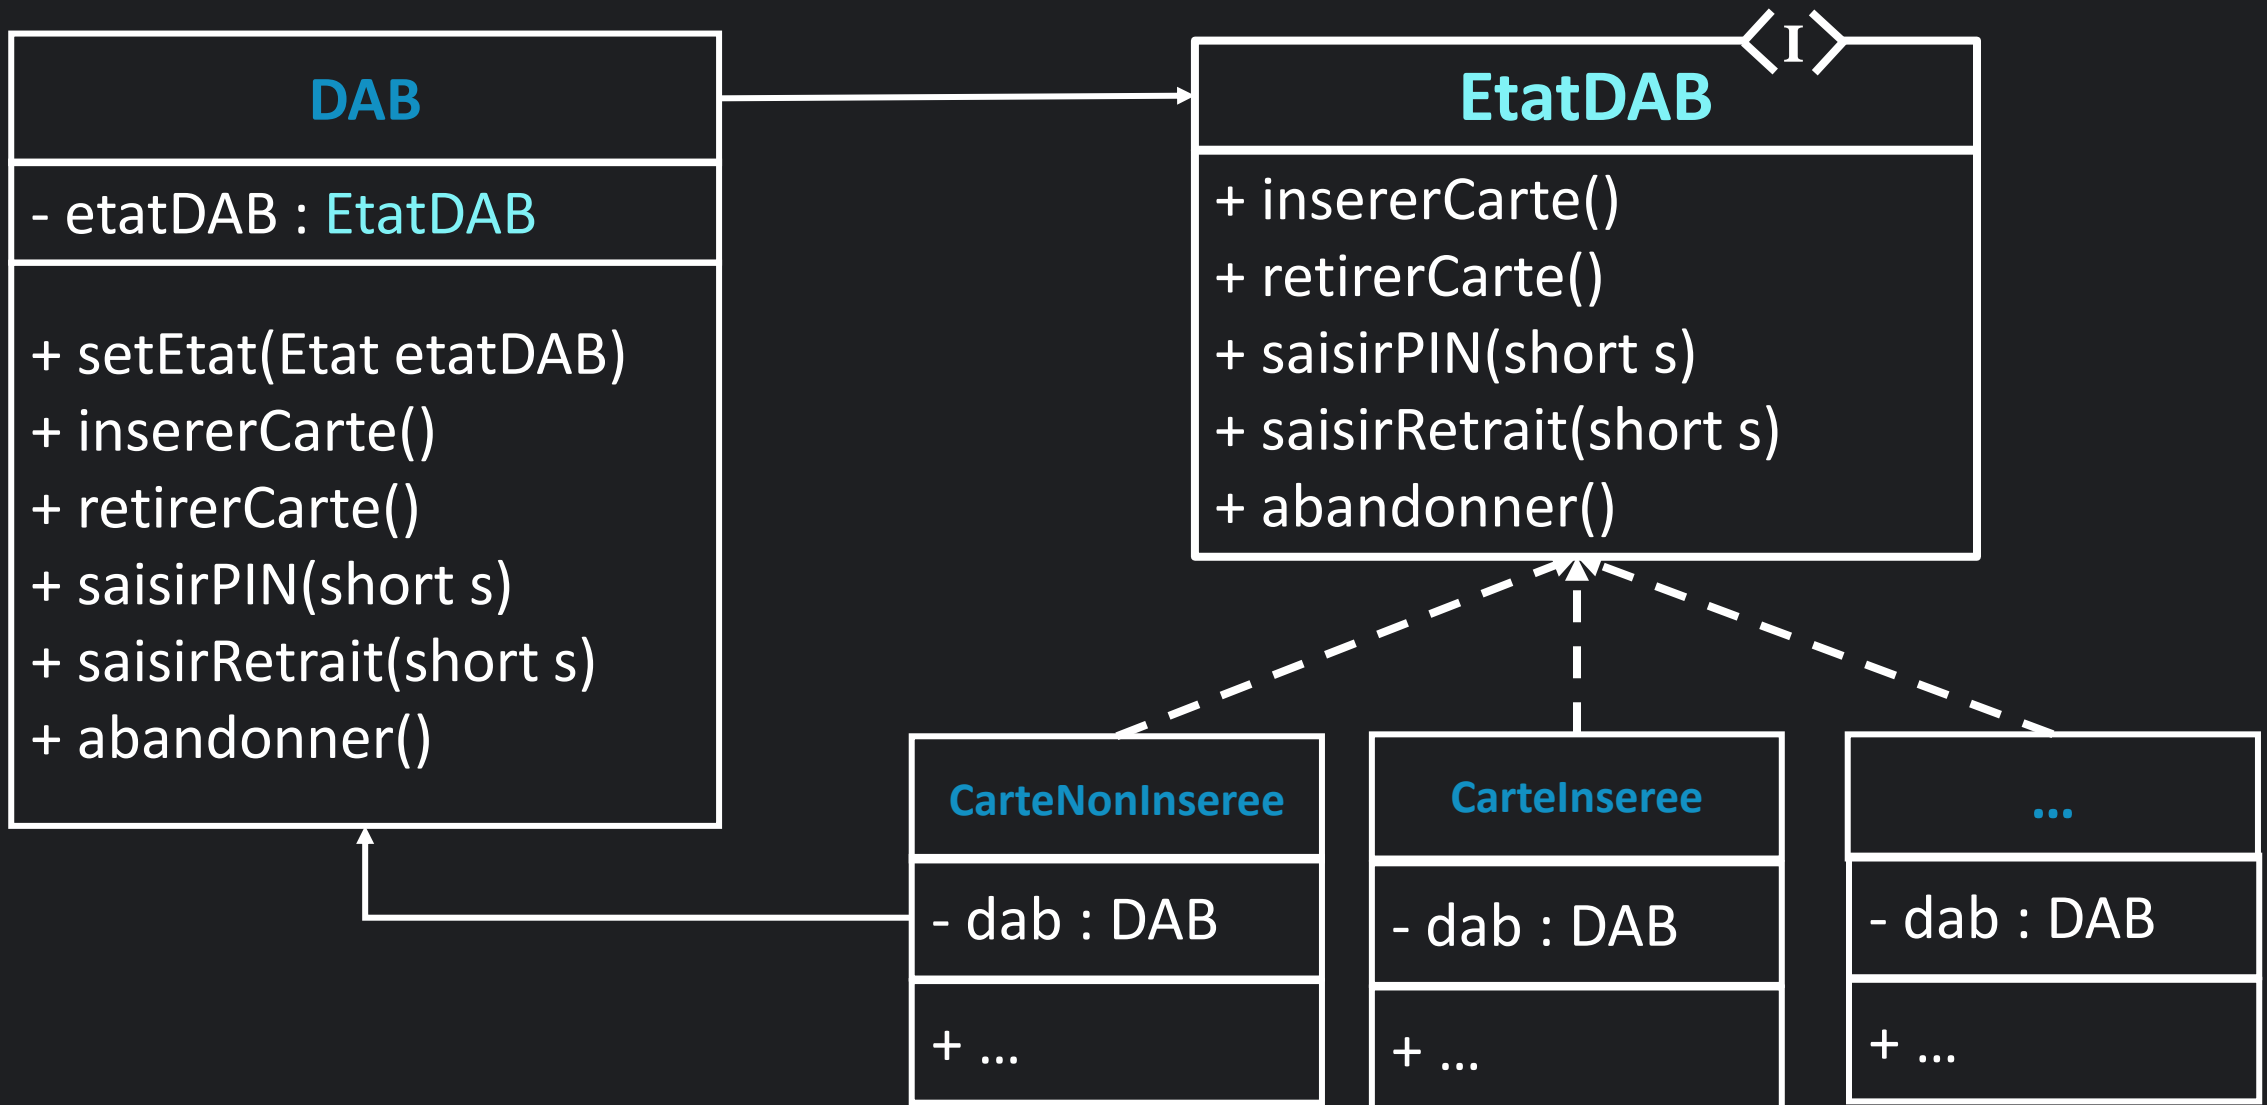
DAB

- etatDAB : EtatDAB

+ setEtat(Etat etatDAB)
+ insererCarte()
+ retirerCarte()
+ saisirPIN(short s)
+ saisirRetrait(short s)
+ abandonner()

I

EtatDAB

+ insererCarte()
+ retirerCarte()
+ saisirPIN(short s)
+ saisirRetrait(short s)
+ abandonner()

CarteNonInseree

- dab : DAB

+ ...

CarteInseree

- dab : DAB

+ ...

...

- dab : DAB

+ ...